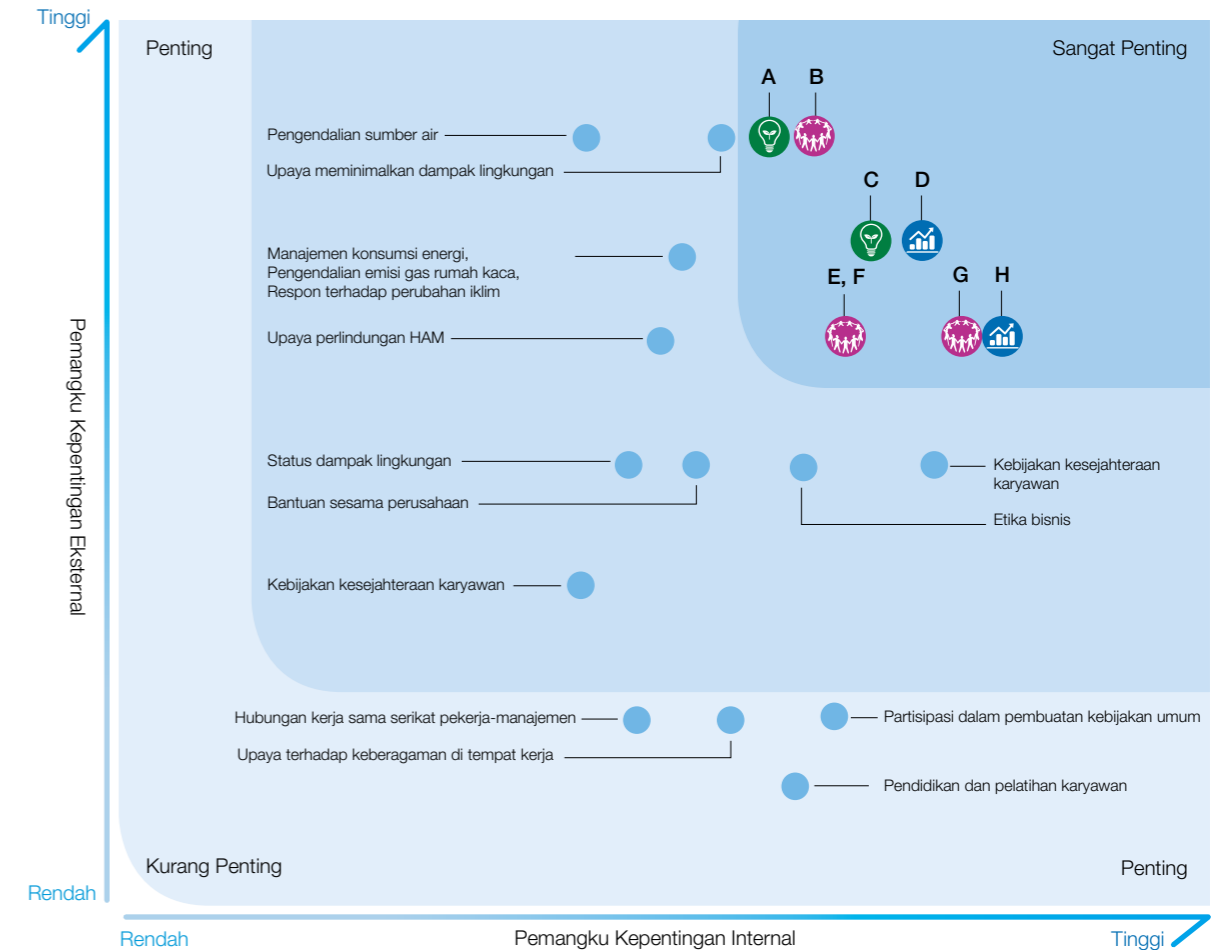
Tinggi

Pemangku Kepentingan Eksternal

Rendah

Penting

Sangat Penting

A B

Pengendalian sumber air

Upaya meminimalkan dampak lingkungan

C D

Manajemen konsumsi energi, Pengendalian emisi gas rumah kaca, Respon terhadap perubahan iklim

E, F

G H

Upaya perlindungan HAM

Status dampak lingkungan

Bantuan sesama perusahaan

Kebijakan kesejahteraan karyawan

Etika bisnis

Kebijakan kesejahteraan karyawan

Hubungan kerja sama serikat pekerja-manajemen

Upaya terhadap keberagaman di tempat kerja

Partisipasi dalam pembuatan kebijakan umum

Pendidikan dan pelatihan karyawan

Kurang Penting

Penting

Rendah

Pemangku Kepentingan Internal

Tinggi